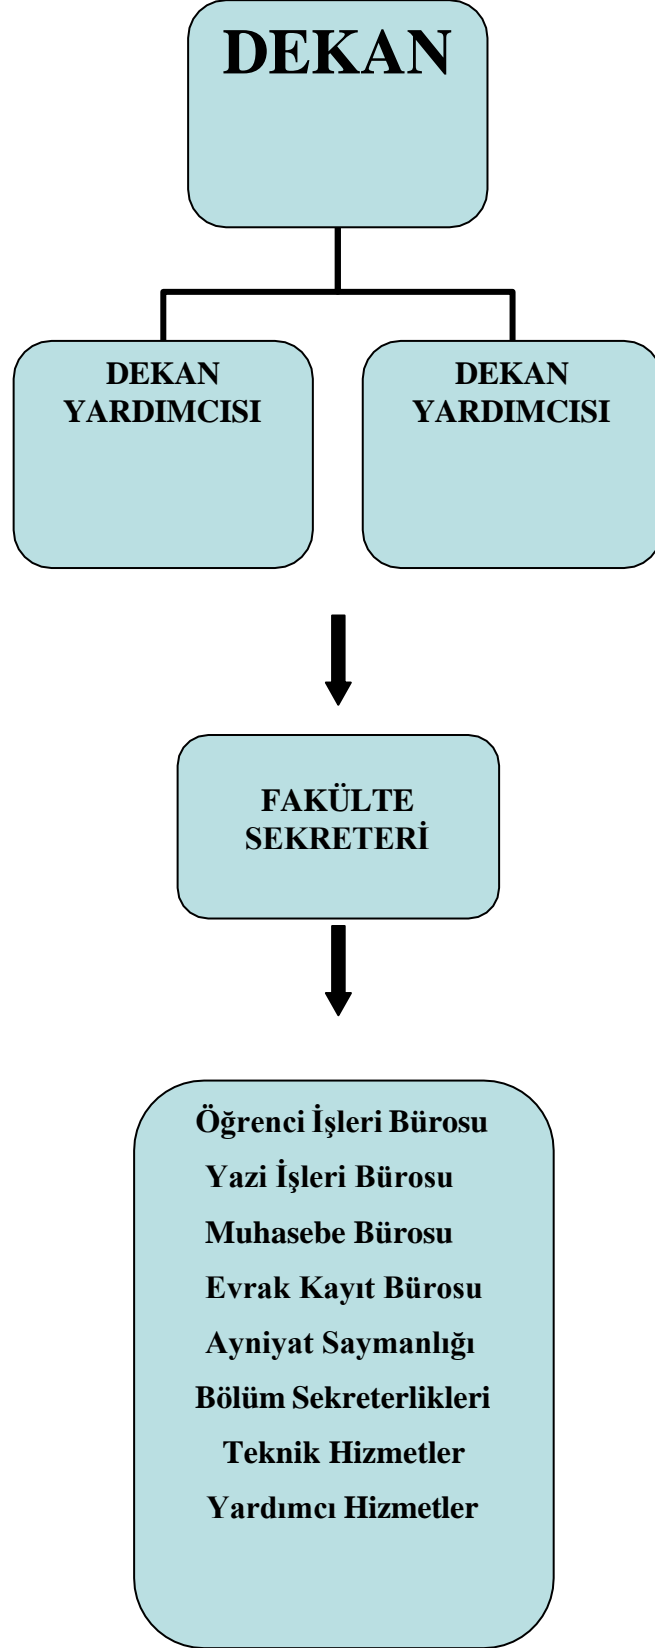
DEKAN

DEKAN YARDIMCISI

DEKAN YARDIMCISI

FAKÜLTE SEKRETERİ

Öğrenci İşleri Bürosu
Yazi İşleri Bürosu
Muhasebe Bürosu
Evrak Kayıt Bürosu
Ayniyat Saymanlığı
Bölüm Sekreterlikleri
Teknik Hizmetler
Yardımcı Hizmetler